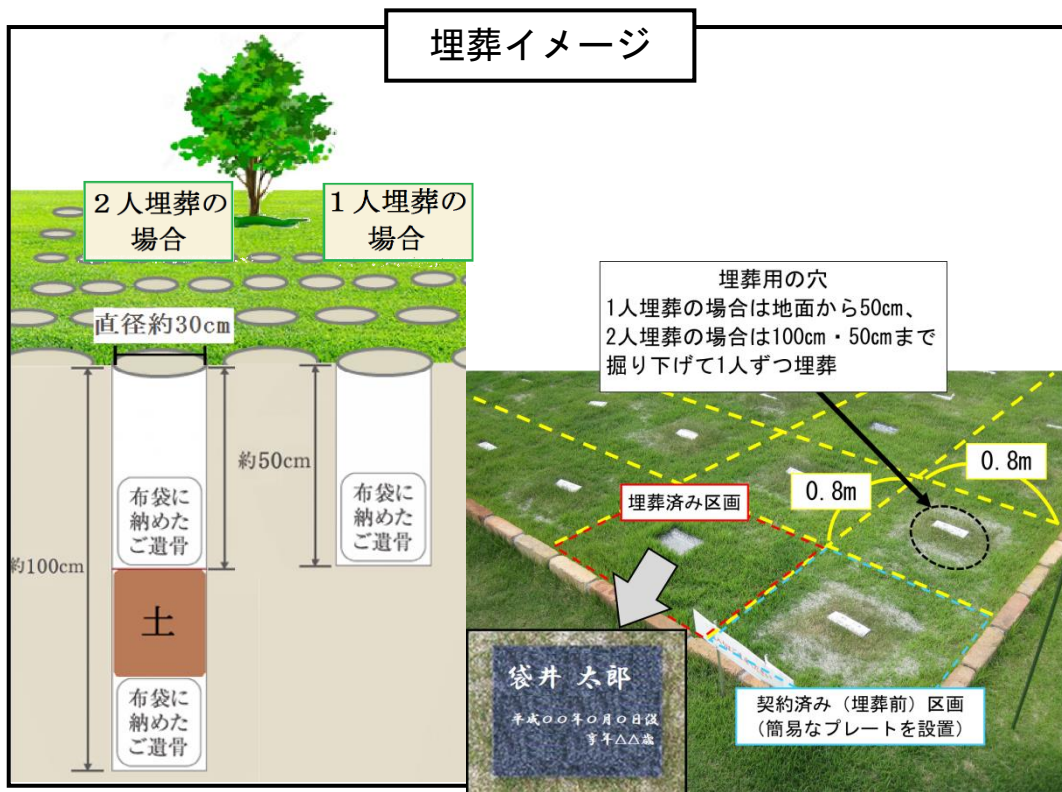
埋葬イメージ

２人埋葬の場合

１人埋葬の場合

直径約30cm

約50cm

約100cm

布袋に納めたご遺骨

土

布袋に納めたご遺骨

布袋に納めたご遺骨

埋葬用の穴
1人埋葬の場合は地面から50cm、
2人埋葬の場合は100cm・50cmまで
掘り下げて1人ずつ埋葬

0.8m

0.8m

埋葬済み区画

袋井 太郎
平成〇〇年〇月〇日没
享年△△歳

契約済み（埋葬前）区画
（簡易なプレートを設置）